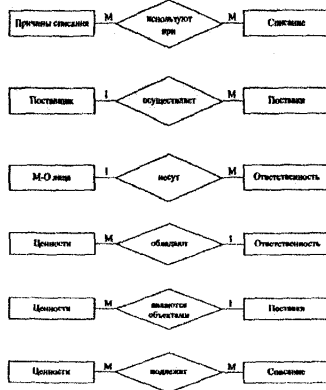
Причины списания
M
используют при
M
Списание

Поставщик
1
осуществляет
M
Поставка

М-О лица
1
несут
M
Ответственность

Ценности
M
обладают
1
Ответственность

Ценности
M
являются объектами
1
Поставка

Ценности
M
подлежат
M
Списание